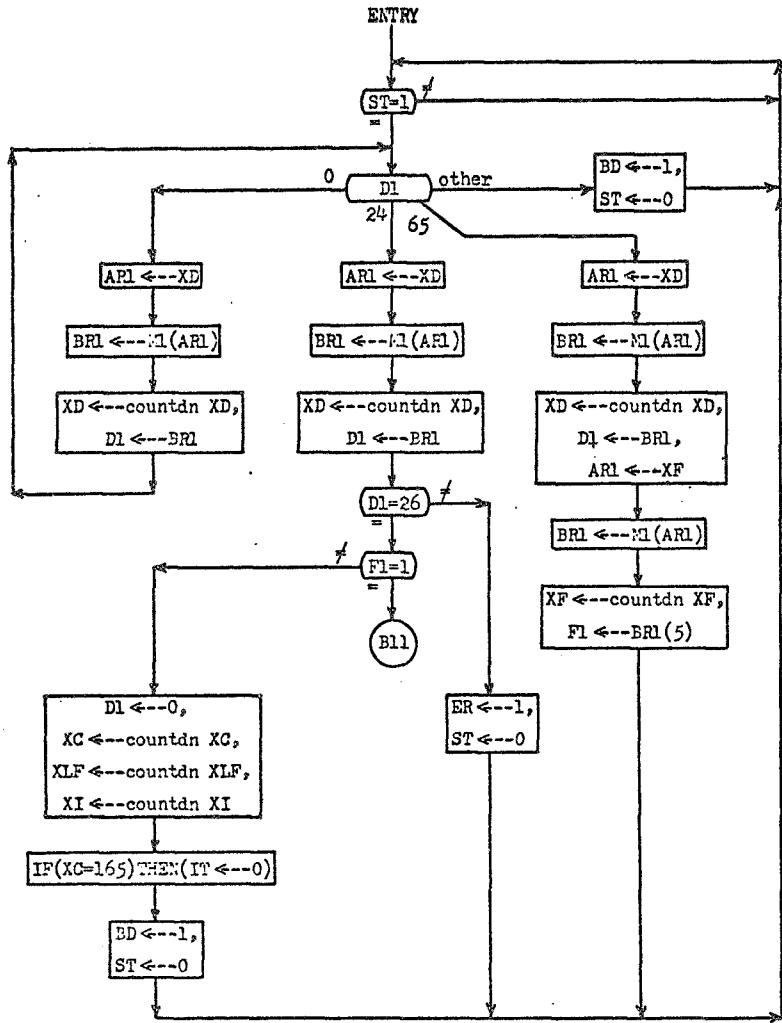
ENTRY

ST=1 ≠

=

0 D1 other

24 65

BD ←--1,
ST ←--0

AR1 ←--XD

BR1 ←--M1(AR1)

XD ←--countdn XD,
D1 ←--BR1

AR1 ←--XD

BR1 ←--M1(AR1)

XD ←--countdn XD,
D1 ←--BR1

D1=26 ≠

=

AR1 ←--XD

BR1 ←--M1(AR1)

XD ←--countdn XD,
D1 ←--BR1,
AR1 ←--XF

BR1 ←--M1(AR1)

XF ←--countdn XF,
F1 ←--BR1(5)

≠ F1=1

=

B11

D1 ←--0,
XC ←--countdn XC,
XLF ←--countdn XLF,
XI ←--countdn XI

ER ←--1,
ST ←--0

IF(XC=165)THEN(IT ←--0)

BD ←--1,
ST ←--0